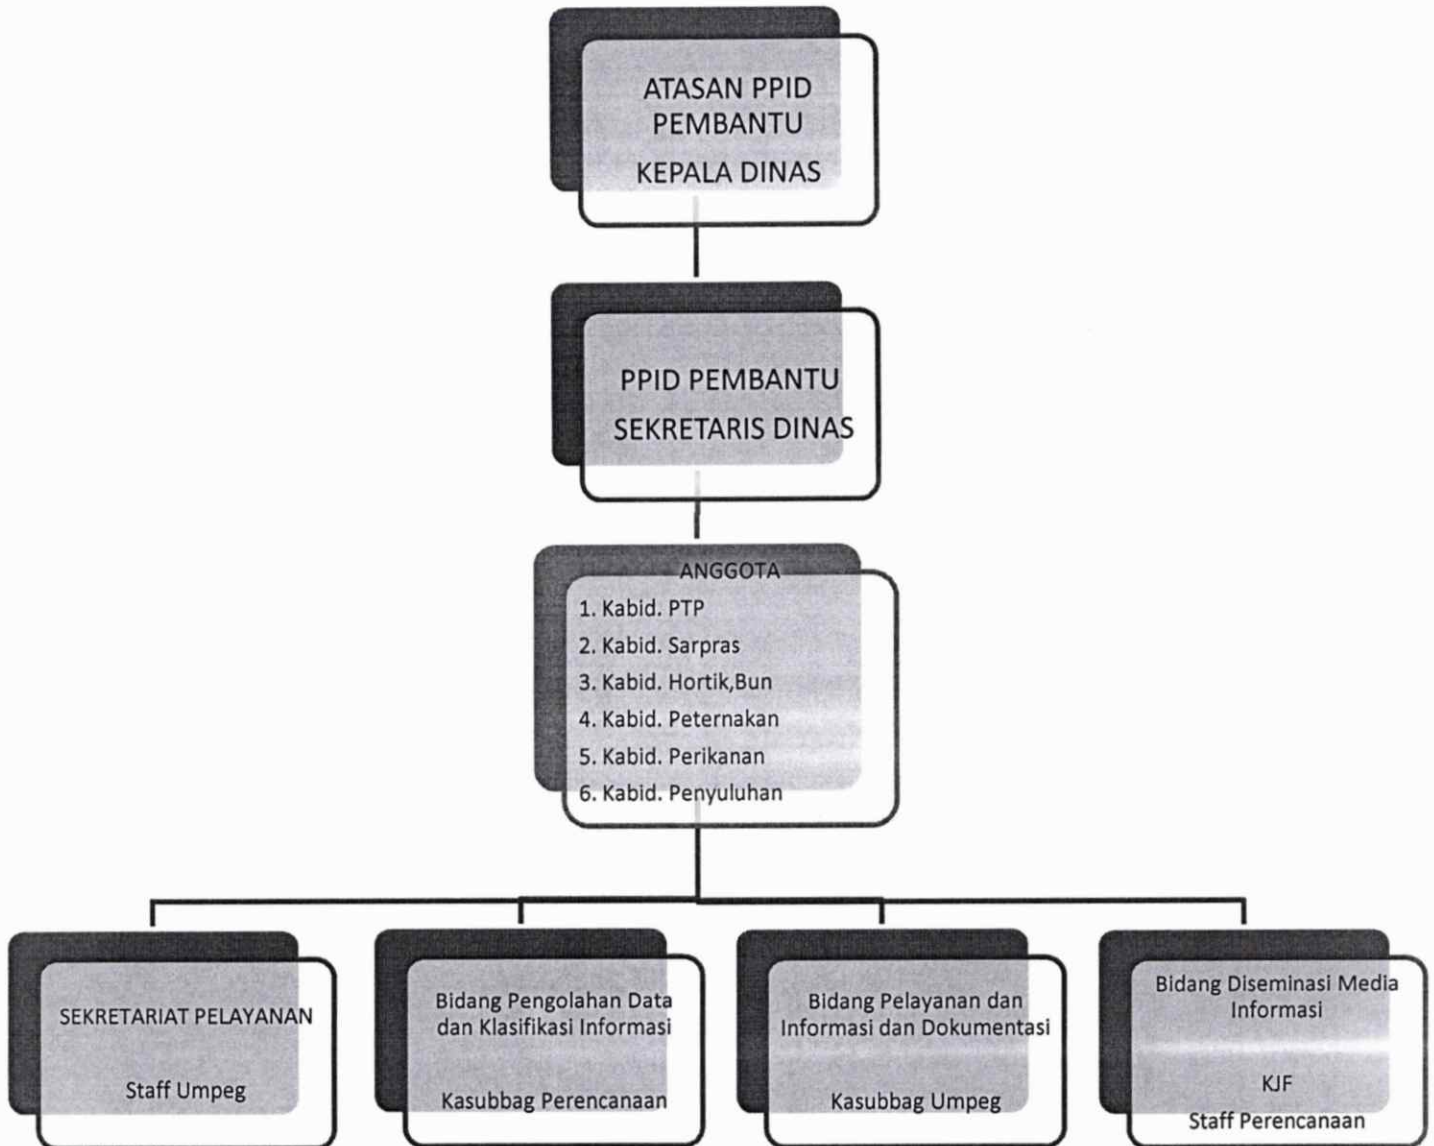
ATASAN PPID PEMBANTU

KEPALA DINAS

PPID PEMBANTU

SEKRETARIS DINAS

ANGGOTA

1. Kabid. PTP
2. Kabid. Sarpras
3. Kabid. Hortik,Bun
4. Kabid. Peternakan
5. Kabid. Perikanan
6. Kabid. Penyuluhan

SEKRETARIAT PELAYANAN

Staff Umpeg

Bidang Pengolahan Data dan Klasifikasi Informasi

Kasubbag Perencanaan

Bidang Pelayanan dan Informasi dan Dokumentasi

Kasubbag Umpeg

Bidang Diseminasi Media Informasi

KJF

Staff Perencanaan